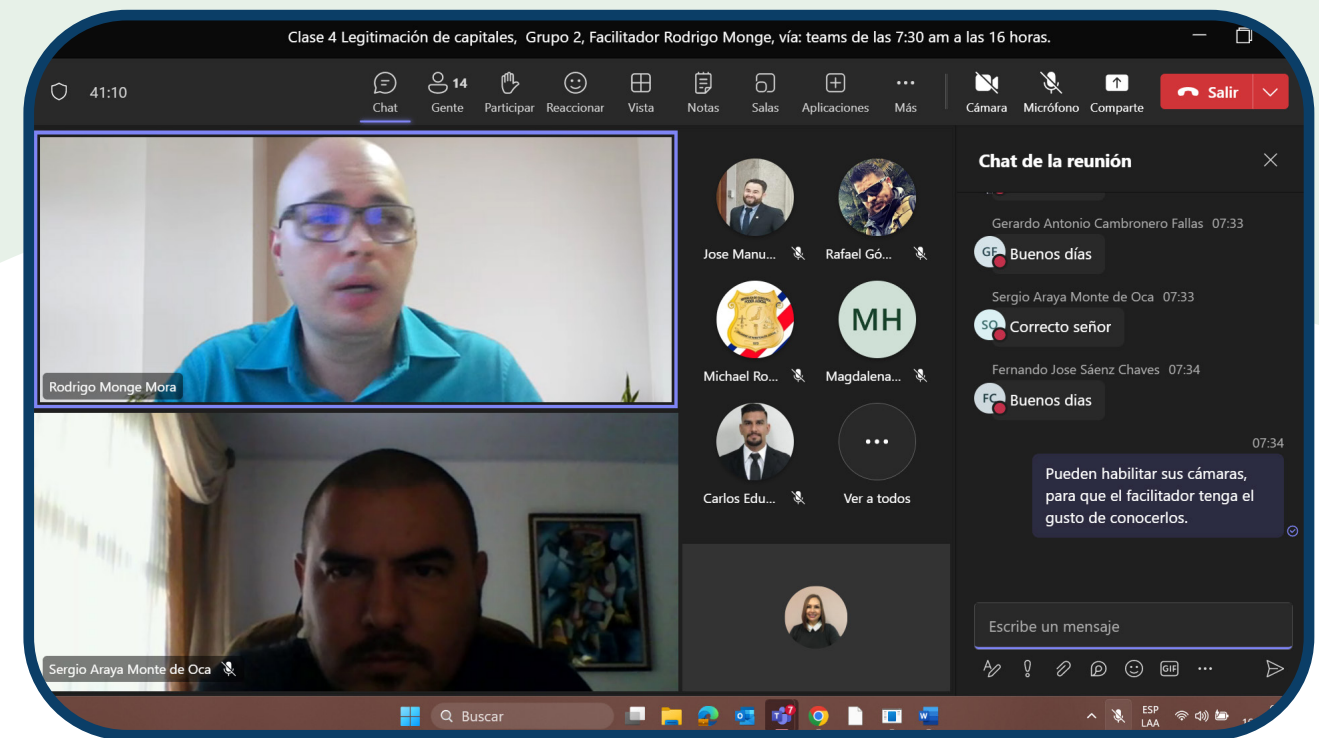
Clase 4 Legitimación de capitales, Grupo 2, Facilitador Rodrigo Monge, vía: teams de las 7:30 am a las 16 horas.

41:10

Chat
14
Gente
Participar
Reaccionar
Vista
Notas
Salas
Aplicaciones
Más
Cámara
Micrófono
Comparte
Salir

Rodrigo Monge Mora

Sergio Araya Monte de Oca

Jose Manu...
Rafael Gó...
Michael Ro...
MH
Magdalena...
Carlos Edu...
Ver a todos

Chat de la reunión

Gerardo Antonio Cambronero Fallas 07:33
GF
Buenos días

Sergio Araya Monte de Oca 07:33
SO
Correcto señor

Fernando Jose Sáenz Chaves 07:34
FC
Buenos dias

07:34
Pueden habilitar sus cámaras, para que el facilitador tenga el gusto de conocerlos.

Escribe un mensaje

Buscar
7
ESP
LAA